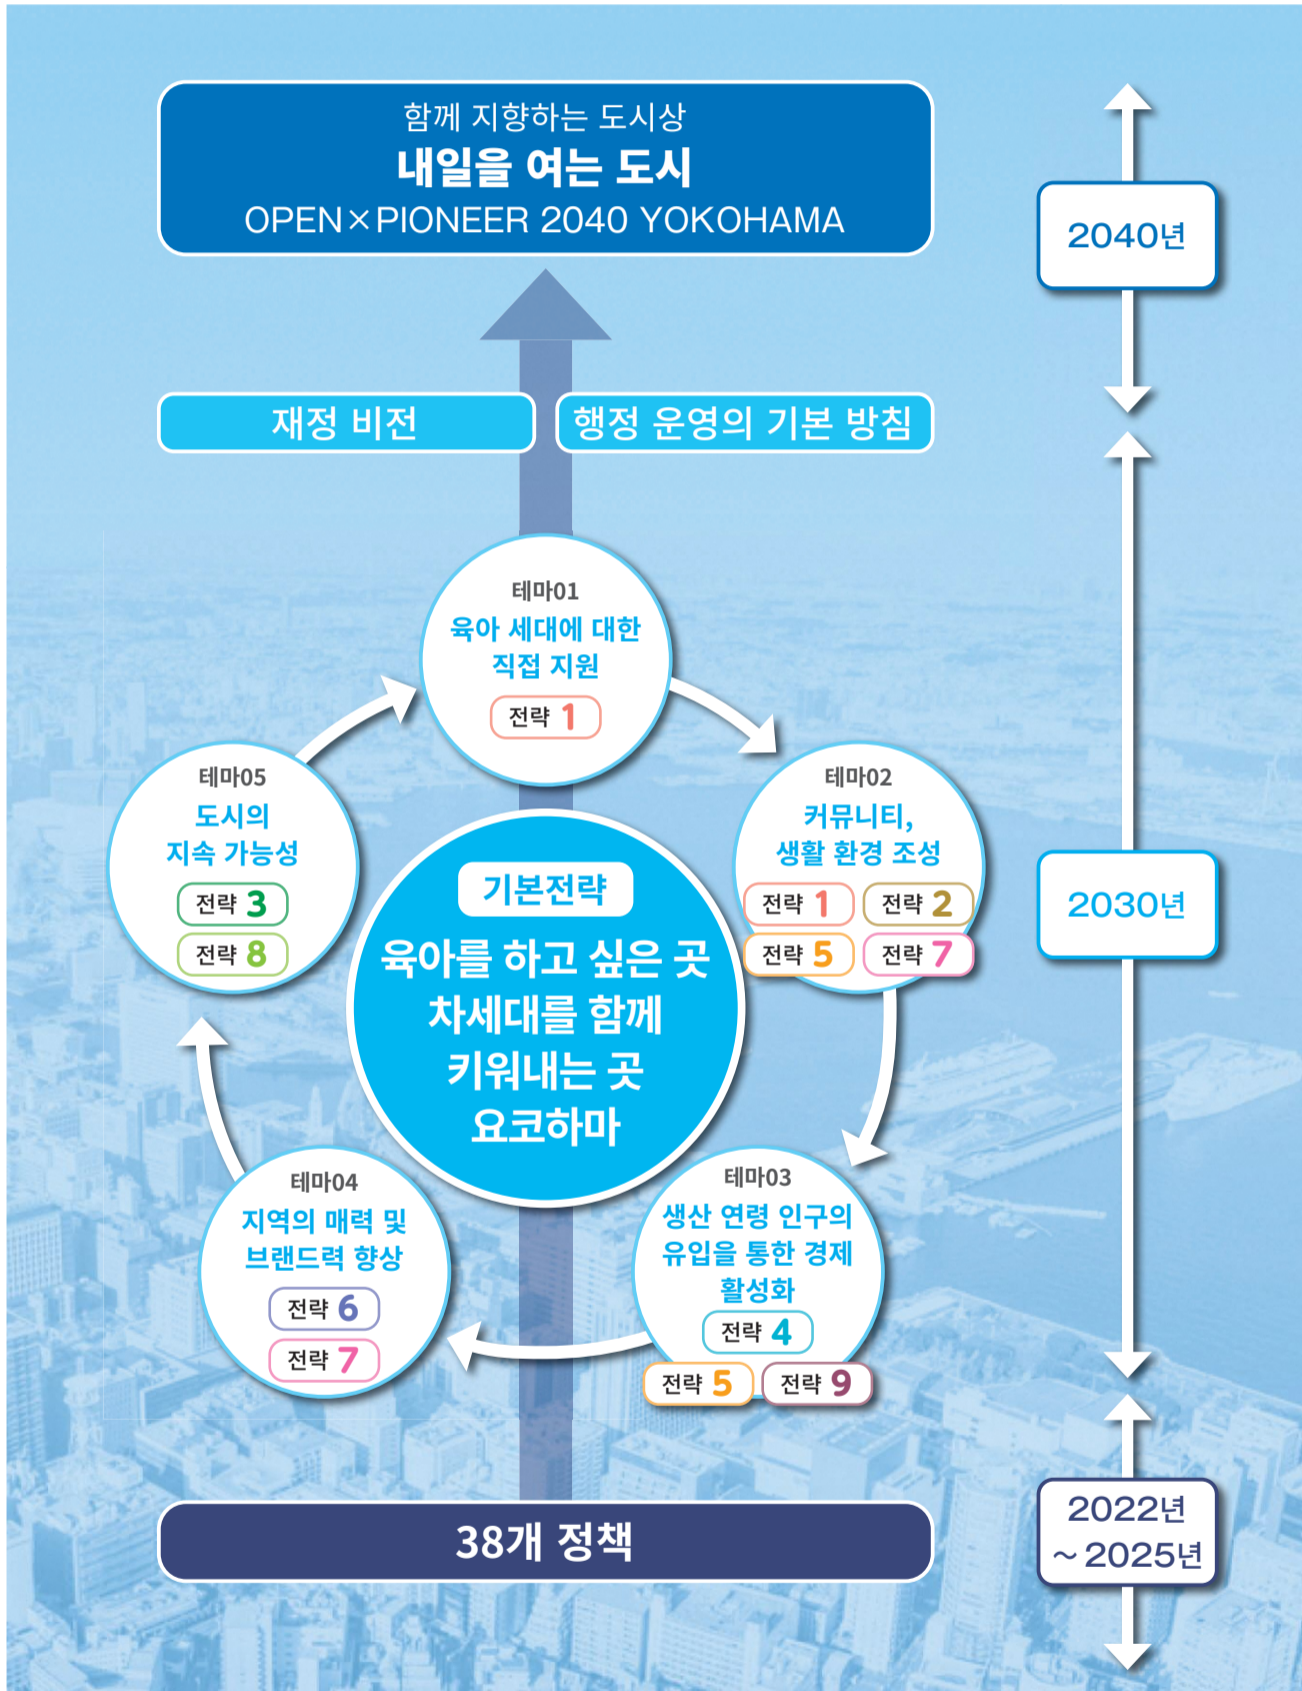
함께 지향하는 도시상
내일을 여는 도시
OPEN×PIONEER 2040 YOKOHAMA

2040년

재정 비전

행정 운영의 기본 방침

테마01
육아 세대에 대한 직접 지원
전략 1

테마02
커뮤니티, 생활 환경 조성
전략 1 전략 2
전략 5 전략 7

2030년

테마05
도시의 지속 가능성
전략 3
전략 8

기본전략
육아를 하고 싶은 곳
차세대를 함께
키워내는 곳
요코하마

테마04
지역의 매력 및 브랜드력 향상
전략 6
전략 7

테마03
생산 연령 인구의 유입을 통한 경제 활성화
전략 4
전략 5 전략 9

38개 정책

2022년
～2025년